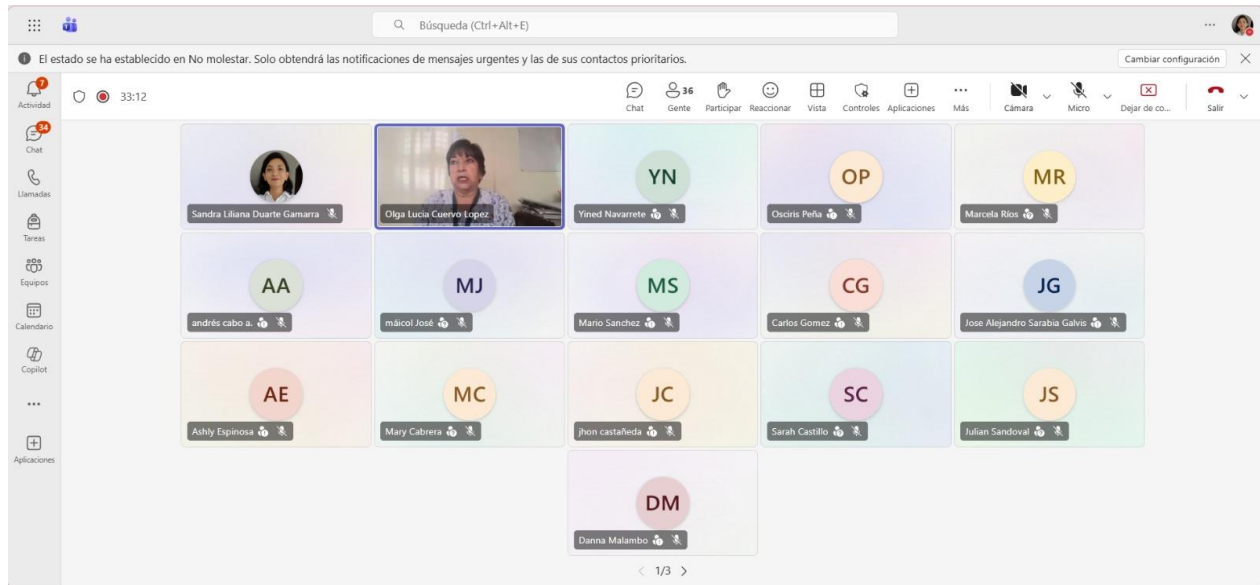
Búsqueda (Ctrl+Alt+E)

El estado se ha establecido en No molestar. Solo obtendrá las notificaciones de mensajes urgentes y las de sus contactos prioritarios.

Cambiar configuración

7
Actividad
34
Chat
Llamadas
Tareas
Equipos
Calendario
Copilot
...
Aplicaciones

33:12

Chat
36
Gente
Participar
Reaccionar
Vista
Controles
Aplicaciones
Más
Cámara
Micro
Dejar de co...
Salir

Sandra Liliana Duarte Gamarra

Olga Lucia Cuervo Lopez

YN
Yined Navarrete

OP
Osciris Peña

MR
Marcela Rios

AA
andrés cabo a.

MJ
máicol José

MS
Mario Sanchez

CG
Carlos Gomez

JG
Jose Alejandro Sarabia Galvis

AE
Ashly Espinosa

MC
Mary Cabrera

JC
jhon castañeda

SC
Sarah Castillo

JS
Julian Sandoval

DM
Danna Malambo

1/3